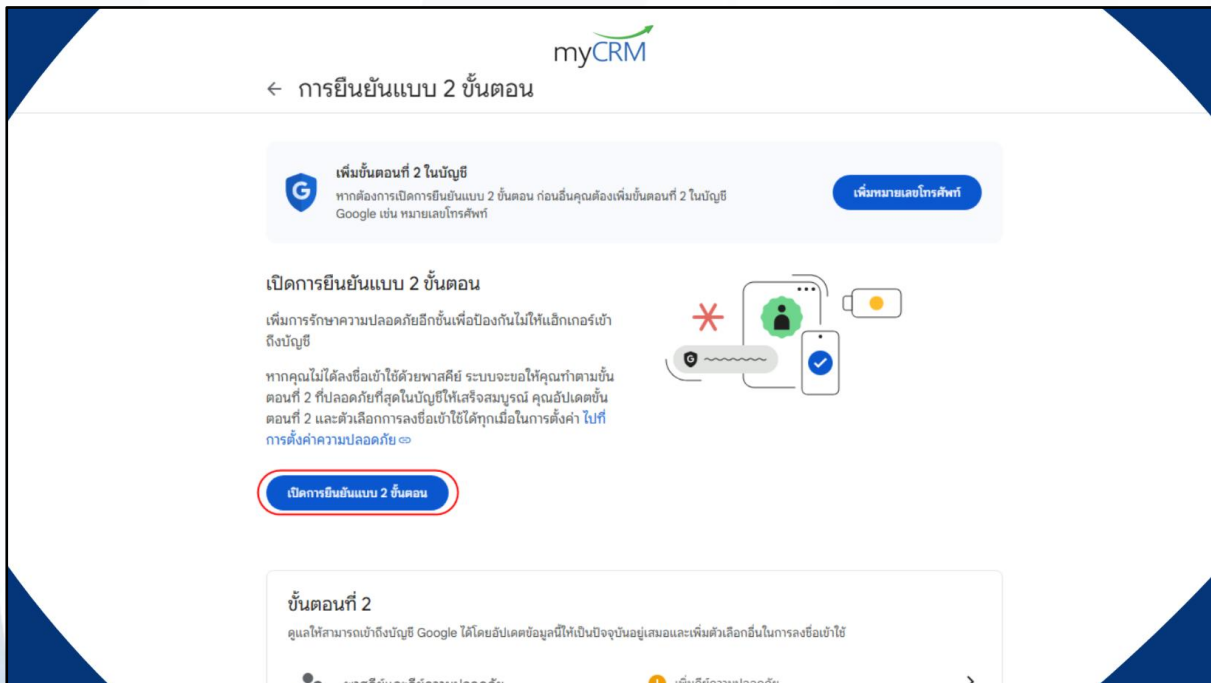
myCRM

← การยืนยันแบบ 2 ขั้นตอน

เพิ่มขั้นตอนที่ 2 ในบัญชี

หากต้องการเปิดการยืนยันแบบ 2 ขั้นตอน ก่อนอื่นคุณต้องเพิ่มขั้นตอนที่ 2 ในบัญชี Google เช่น หมายเลขโทรศัพท์

เพิ่มหมายเลขโทรศัพท์

เปิดการยืนยันแบบ 2 ขั้นตอน

เพิ่มการรักษาความปลอดภัยอีกขั้นเพื่อป้องกันไม่ให้แฮ็กเกอร์เข้าถึงบัญชี

หากคุณไม่ได้ลงชื่อเข้าใช้ด้วยพาสคีย์ ระบบจะขอให้คุณทำตามขั้นตอนที่ 2 ที่ปลอดภัยที่สุดในบัญชีให้เสร็จสมบูรณ์ คุณอัปเดตขั้นตอนที่ 2 และตัวเลือกการลงชื่อเข้าใช้ได้ทุกเมื่อในการตั้งค่า ไปที่การตั้งค่าความปลอดภัย

เปิดการยืนยันแบบ 2 ขั้นตอน

ขั้นตอนที่ 2

ดูแลให้สามารถเข้าถึงบัญชี Google ได้โดยอัปเดตข้อมูลนี้ให้เป็นปัจจุบันอยู่เสมอและเพิ่มตัวเลือกอื่นในการลงชื่อเข้าใช้

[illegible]